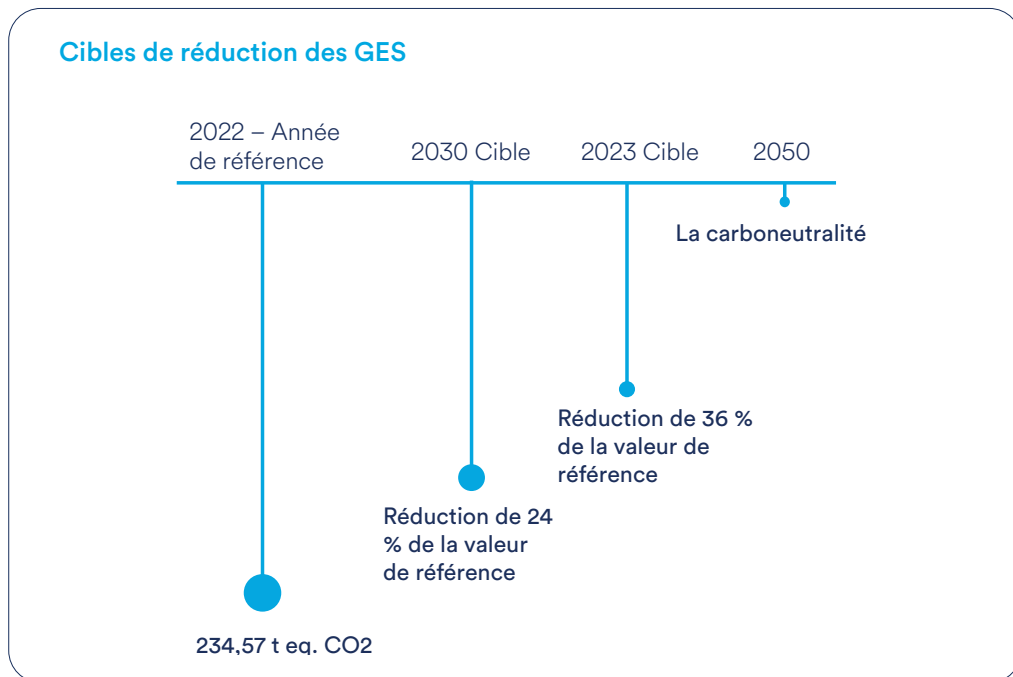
Cibles de réduction des GES

2022 – Année de référence

2030 Cible

2023 Cible

2050

La carboneutralité

Réduction de 36 % de la valeur de référence

Réduction de 24 % de la valeur de référence

234,57 t eq. CO2